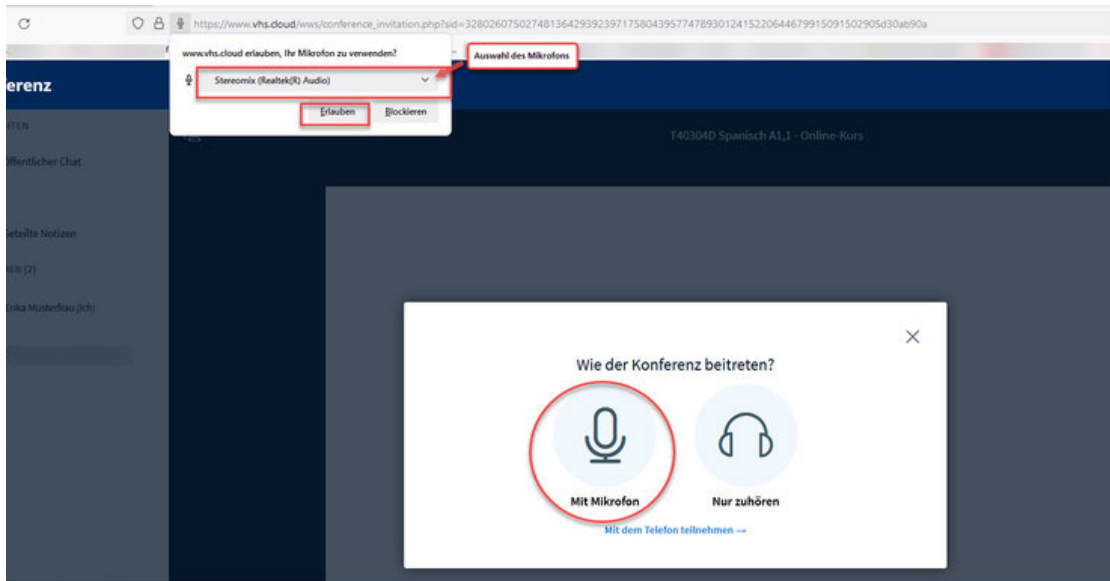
https://www.vhs.cloud/wws/conference_invitation.php?sid=328026075027481364293923971758043957747893012415220644679915091502905d30ab90a

www.vhs.cloud erlauben, Ihr Mikrofon zu verwenden?

Stereomix (Realtek(R) Audio)

Auswahl des Mikrofons

Erlauben Blockieren

erenz

ITEN

ffentlicher Chat

Geteilte Notizen

ER (2)

Erika Musterfrau (Ich)

T40304D Spanisch A1,1 - Online-Kurs

Wie der Konferenz beitreten?

Mit Mikrofon

Nur zuhören

Mit dem Telefon teilnehmen →